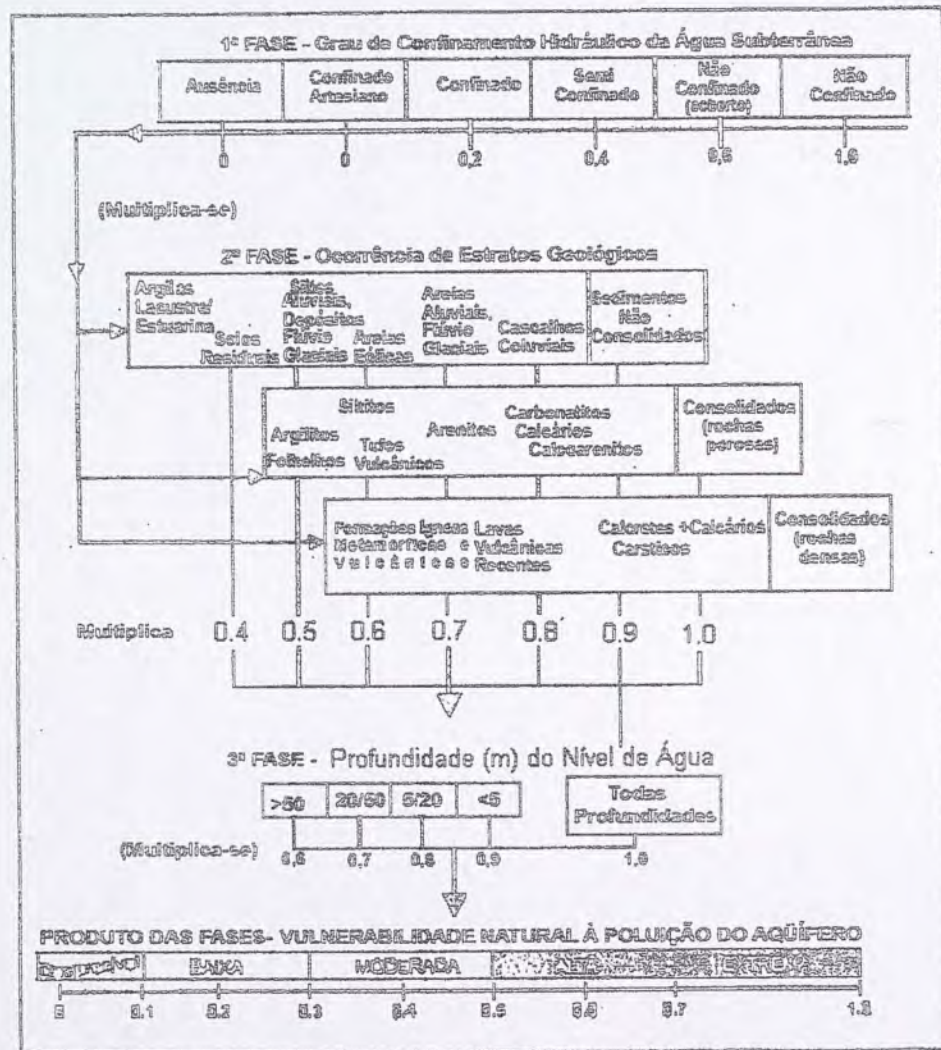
1ª FASE - Grau de Confinamento Hidráulico da Água Subterrânea

| Ausência | Confinado Artesiano | Confinado | Semi Confinado | Não Confinado (coberto) | Não Confinado |
|---|---|---|---|---|---|

0 0 0,2 0,4 0,6 1,0

(Multiplica-se)

2ª FASE - Ocorrência de Estratos Geológicos

Argilas Lacustre/ Estuarina Solos Residuais Siltes Aluviais, Depósitos Flúvio Glaciais Areias Eólicas Areias Aluviais, Flúvio Glaciais Cascalhos Coluviais Sedimentos Não Consolidados

Argilitos Folhelhos Siltitos Tufos Vulcânicos Arenitos Carbonatitos Calcários Calcarenitos Consolidados (rochas porosas)

Formações Ígneas Metamórficas e Vulcânicas Lavas Vulcânicas Recentes Calcretes +Calcários Cársticos Consolidados (rochas densas)

Multiplica 0.4 0.5 0.6 0.7 0.8 0.9 1.0

3ª FASE - Profundidade (m) do Nível de Água

| >50 | 20/50 | 5/20 | <5 | Todas Profundidades |
|---|---|---|---|---|

(Multiplica-se) 0,6 0,7 0,8 0,9 1,0

PRODUTO DAS FASES- VULNERABILIDADE NATURAL À POLUIÇÃO DO AQÜÍFERO

| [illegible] | BAIXA | MODERADA | ALTA | EXTREMA |
|---|---|---|---|---|

0 0.1 0.2 0.3 0.4 0.5 0.6 0.7 1.0